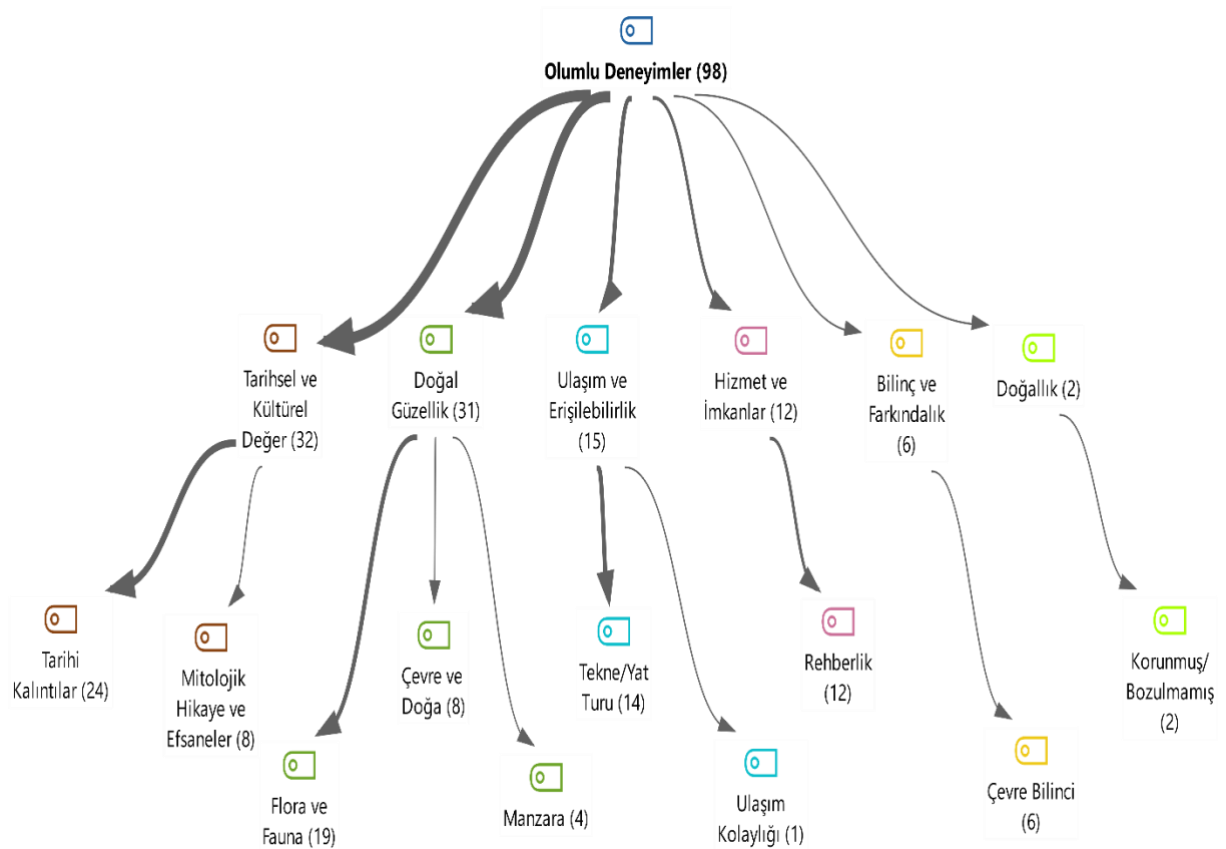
Olumlu Deneyimler (98)

Tarihsel ve Kültürel Değer (32)

Doğal Güzellik (31)

Ulaşım ve Erişilebilirlik (15)

Hizmet ve İmkanlar (12)

Bilinç ve Farkındalık (6)

Doğallık (2)

Tarihi Kalıntılar (24)

Mitolojik Hikaye ve Efsaneler (8)

Flora ve Fauna (19)

Çevre ve Doğa (8)

Manzara (4)

Tekne/Yat Turu (14)

Ulaşım Kolaylığı (1)

Rehberlik (12)

Çevre Bilinci (6)

Korunmuş/ Bozulmamış (2)